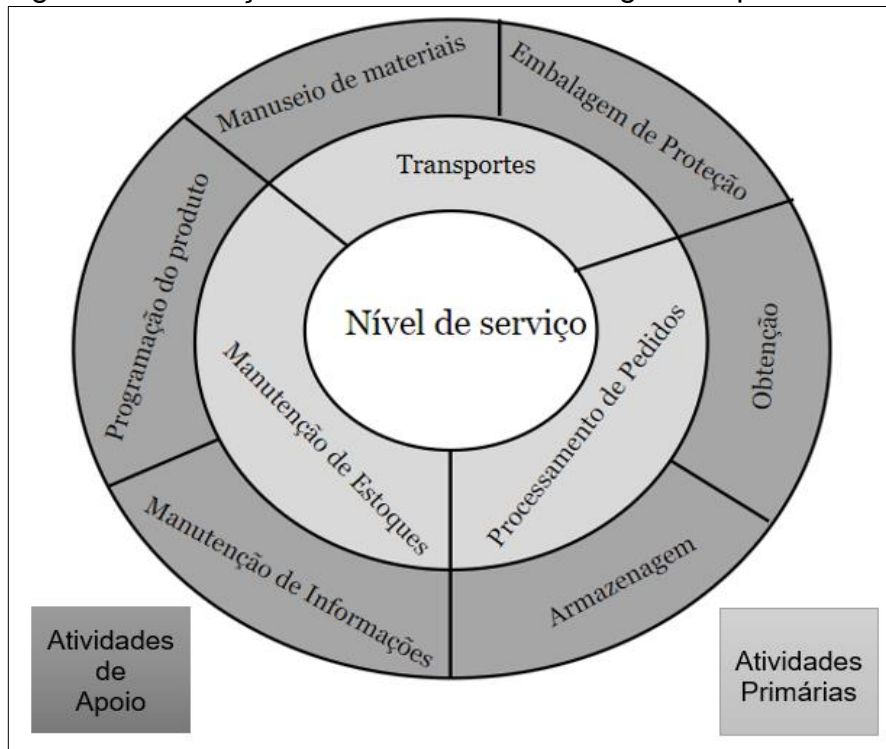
Manuseio de materiais

Embalagem de Proteção

Transportes

Programação do produto

Nível de serviço

Obtenção

Manutenção de Estoques

Processamento de Pedidos

Manutenção de Informações

Armazenagem

Atividades de Apoio

Atividades Primárias